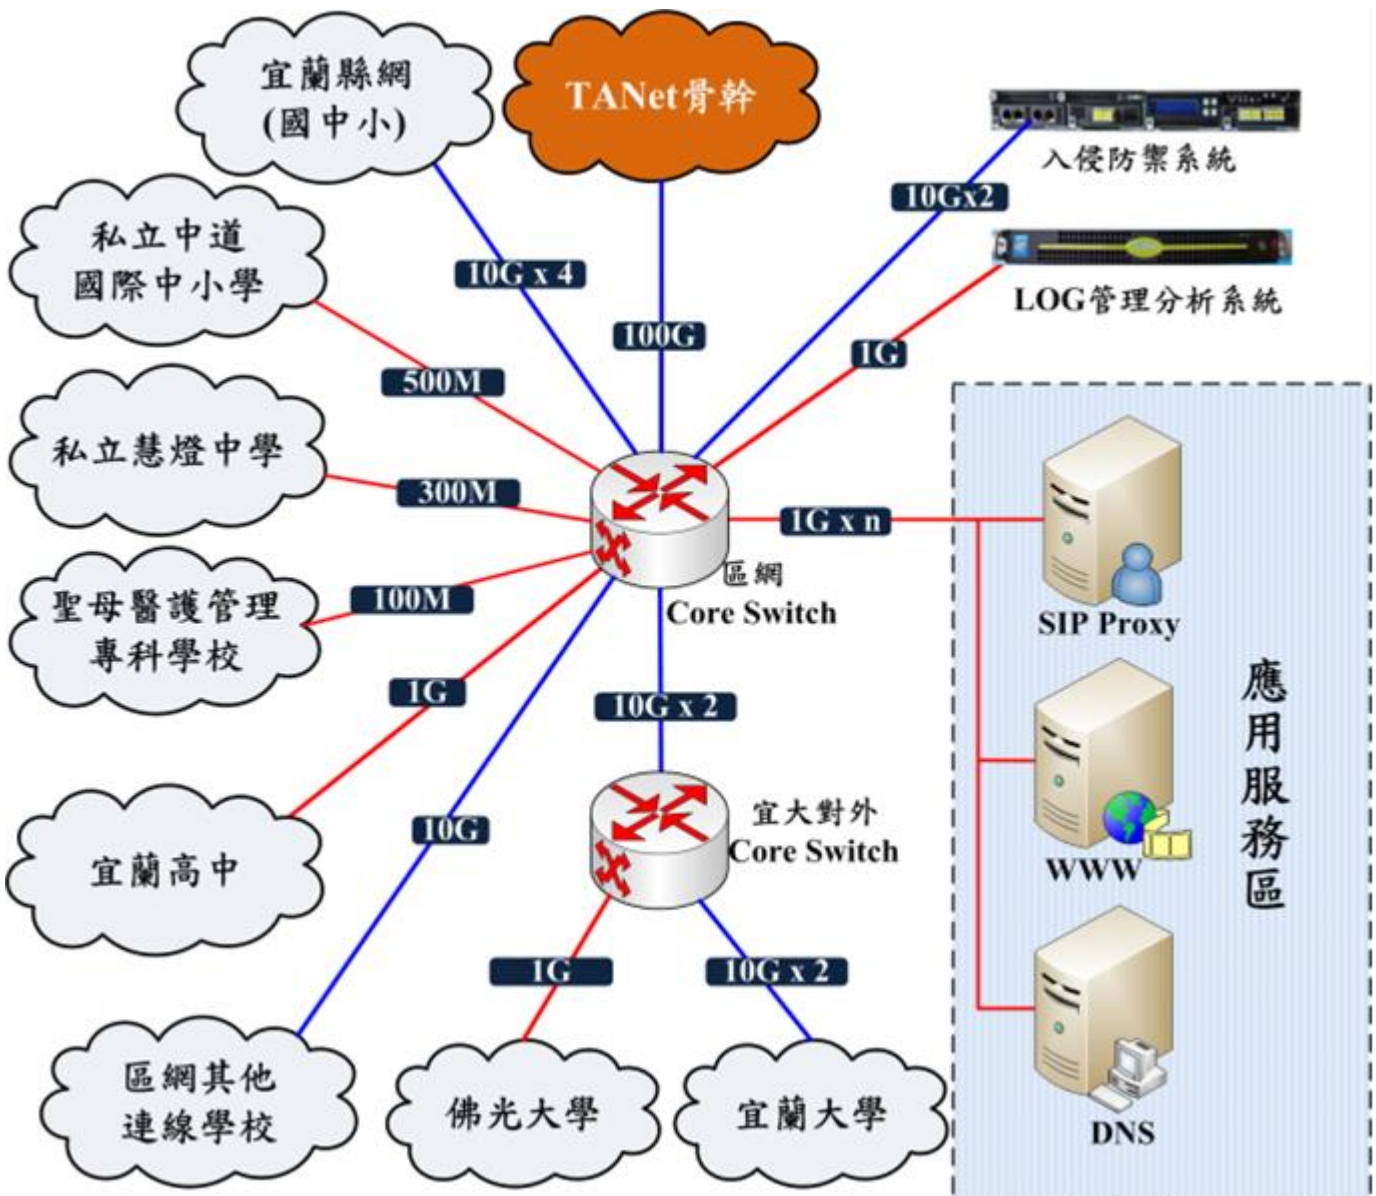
宜蘭縣網
(國中小)

TANet骨幹

入侵防禦系統

10Gx2

LOG管理分析系統

私立中道
國際中小學

10G x 4

100G

1G

500M

私立慧燈中學

300M

1G x n

區網
Core Switch

聖母醫護管理
專科學校

100M

SIP Proxy

1G

10G x 2

應用服務區

宜大對外
Core Switch

10G

宜蘭高中

WWW

1G

10G x 2

區網其他
連線學校

佛光大學

宜蘭大學

DNS